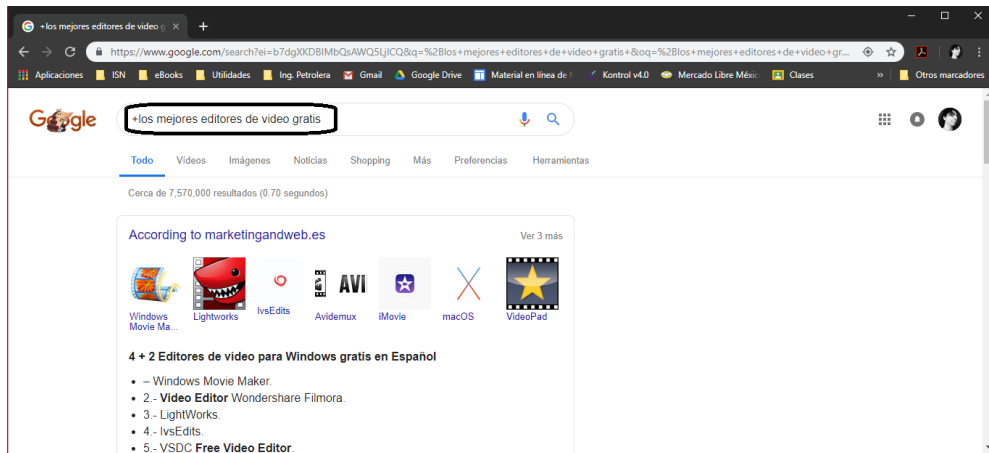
+los mejores editores de video g ×
+

https://www.google.com/search?ei=b7dgXKDBIMbQsAWQ5LjICQ&q=%2Blos+mejores+editores+de+video+gratis+&oq=%2Blos+mejores+editores+de+video+gr...

Aplicaciones ISN eBooks Utilidades Ing. Petrolera Gmail Google Drive Material en línea de Kontrol v4.0 Mercado Libre México Clases » Otros marcadores

Google

+los mejores editores de video gratis

Todo Videos Imágenes Noticias Shopping Más Preferencias Herramientas

Cerca de 7,570,000 resultados (0.70 segundos)

According to marketingandweb.es

Ver 3 más

Windows Movie Ma... Lightworks IvsEdits Avidemux iMovie macOS VideoPad

4 + 2 Editores de vídeo para Windows gratis en Español

- – Windows Movie Maker.
- 2.- **Video Editor** Wondershare Filmora.
- 3.- LightWorks.
- 4.- IvsEdits.
- 5.- VSDC **Free Video Editor**.